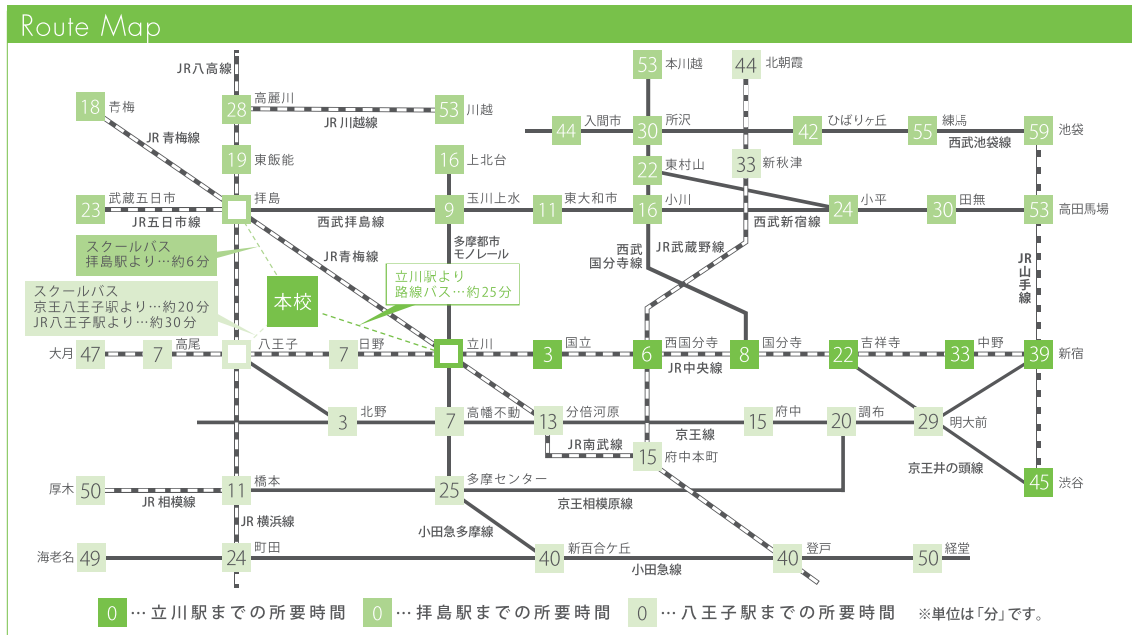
Route Map

JR八高線
18 青梅
JR青梅線
28 高麗川
JR川越線
53 川越
53 本川越
44 北朝霞
44 入間市
30 所沢
42 ひばりヶ丘
55 練馬
59 池袋
西武池袋線
19 東飯能
16 上北台
22 東村山
33 新秋津
23 武蔵五日市
JR五日市線
拝島
西武拝島線
9 玉川上水
11 東大和市
16 小川
24 小平
30 田無
53 高田馬場
西武新宿線
スクールバス
拝島駅より…約6分
JR青梅線
多摩都市モノレール
西武国分寺線
JR武蔵野線
JR山手線
本校
立川駅より
路線バス…約25分
スクールバス
京王八王子駅より…約20分
JR八王子駅より…約30分
大月 47
7 高尾
八王子
7 日野
立川
3 国立
6 西国分寺
8 国分寺
22 吉祥寺
33 中野
39 新宿
JR中央線
3 北野
7 高幡不動
13 分倍河原
15 府中
20 調布
29 明大前
京王線
JR南武線
15 府中本町
京王井の頭線
45 渋谷
厚木 50
JR相模線
11 橋本
25 多摩センター
京王相模原線
JR横浜線
小田急多摩線
海老名 49
24 町田
40 新百合ヶ丘
40 登戸
50 経堂
小田急線

0 …立川駅までの所要時間 0 …拝島駅までの所要時間 0 …八王子駅までの所要時間 ※単位は「分」です。